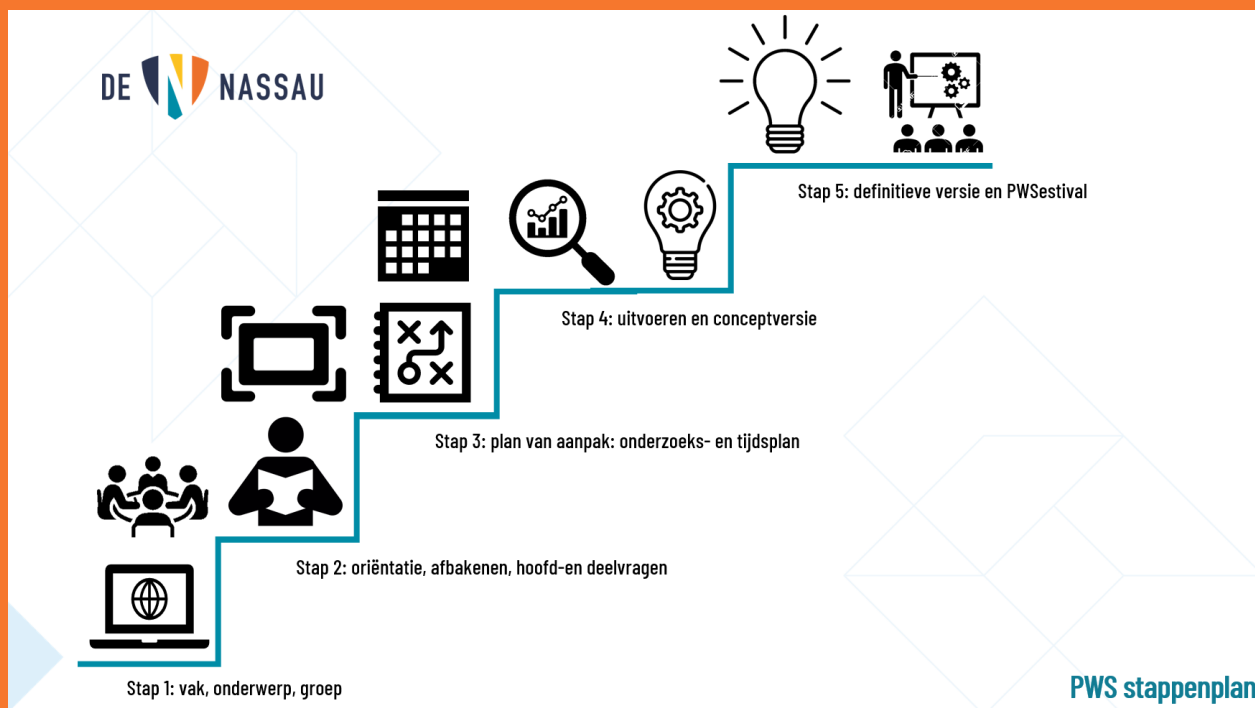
DE NASSAU

Stap 5: definitieve versie en PWSestival

Stap 4: uitvoeren en conceptversie

Stap 3: plan van aanpak: onderzoeks- en tijdsplan

Stap 2: oriëntatie, afbakenen, hoofd-en deelvragen

Stap 1: vak, onderwerp, groep

PWS stappenplan